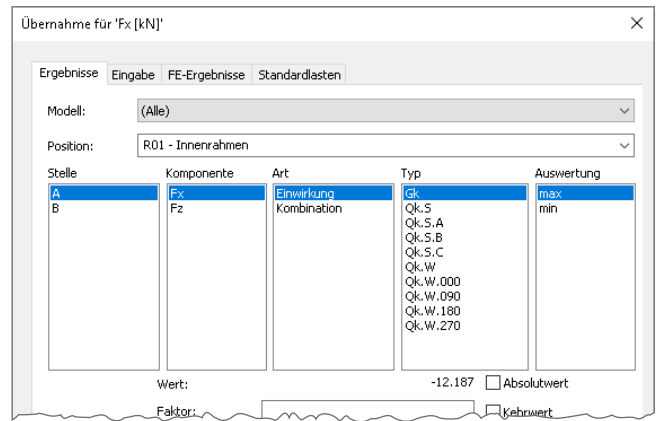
Übernahme für 'Fx [kN]'

×

Ergebnisse | Eingabe | FE-Ergebnisse | Standardlasten

Modell: (Alle)

Position: R01 - Innenrahmen

| Stelle | Komponente | Art | Typ | Auswertung |
|---|---|---|---|---|
| A | Fx | Einwirkung | Gk | max |
| B | Fz | Kombination | Qk.S | min |
| | | | Qk.S.A | |
| | | | Qk.S.B | |
| | | | Qk.S.C | |
| | | | Qk.W | |
| | | | Qk.W.000 | |
| | | | Qk.W.090 | |
| | | | Qk.W.180 | |
| | | | Qk.W.270 | |

Wert: -12.187 Absolutwert

Faktor: Kehrwert